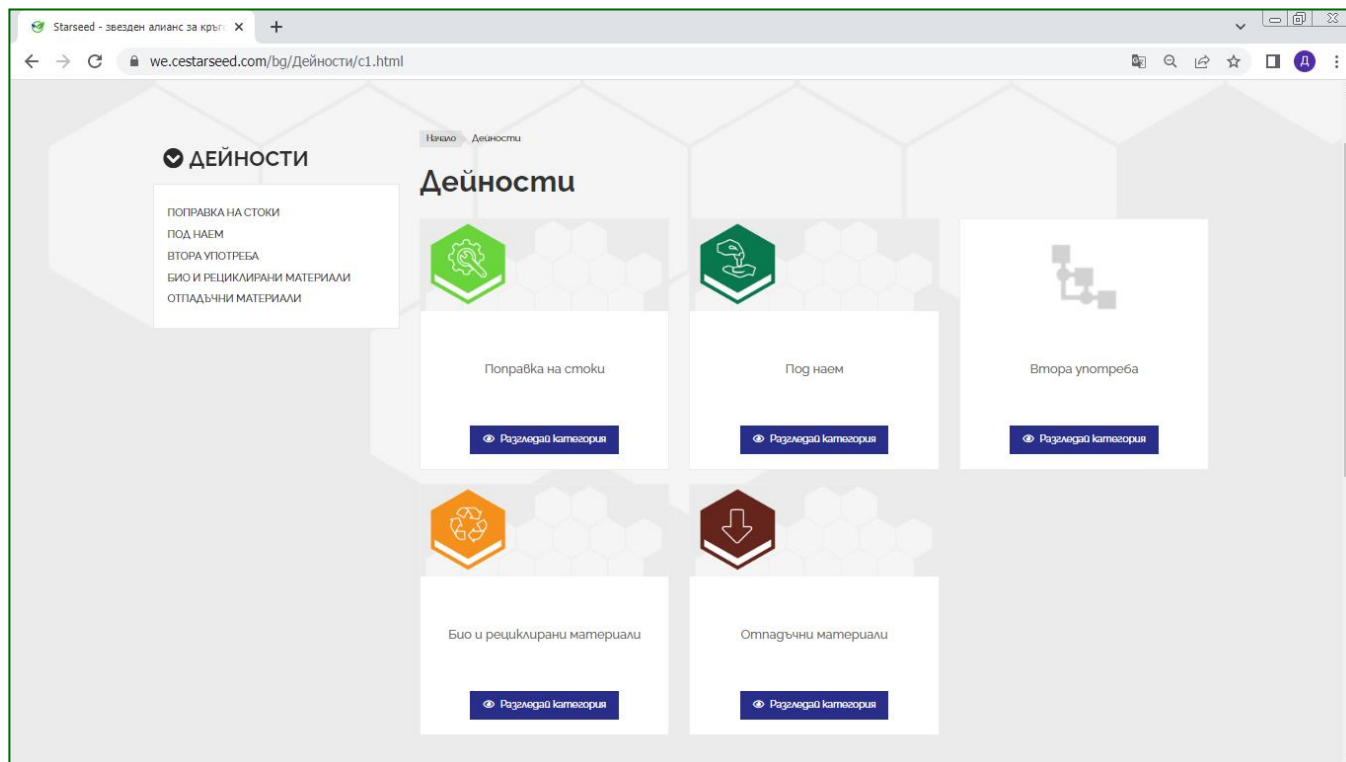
Starseed - звезден алианс за кръгл ×
+

we.cestarseed.com/bg/Дейности/c1.html

Д

ДЕЙНОСТИ

ПОПРАВКА НА СТОКИ
ПОД НАЕМ
ВТОРА УПОТРЕБА
БИО И РЕЦИКЛИРАНИ МАТЕРИАЛИ
ОТПАДЪЧНИ МАТЕРИАЛИ

Начало Дейности

Дейности

Поправка на стоки
Разгледай категория

Под наем
Разгледай категория

Втора употреба
Разгледай категория

Био и рециклирани материали
Разгледай категория

Отпадъчни материали
Разгледай категория